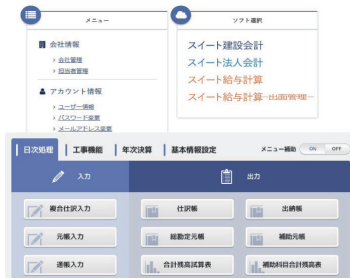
メニュー

会社情報
› 会社管理
› 担当者管理

アカウント情報
› ユーザー情報
› パスワード変更
› メールアドレス変更

ソフト選択

スイート建設会計
スイート法人会計
スイート給与計算
スイート給与計算 ~出面管理~

日次処理 | 工事機能 | 年次決算 | 基本情報設定

メニュー補助 ON OFF

入力

出力

複合仕訳入力

仕訳帳

出納帳

元帳入力

総勘定元帳

補助元帳

連帳入力

合計残高試算表

補助科目合計残高表